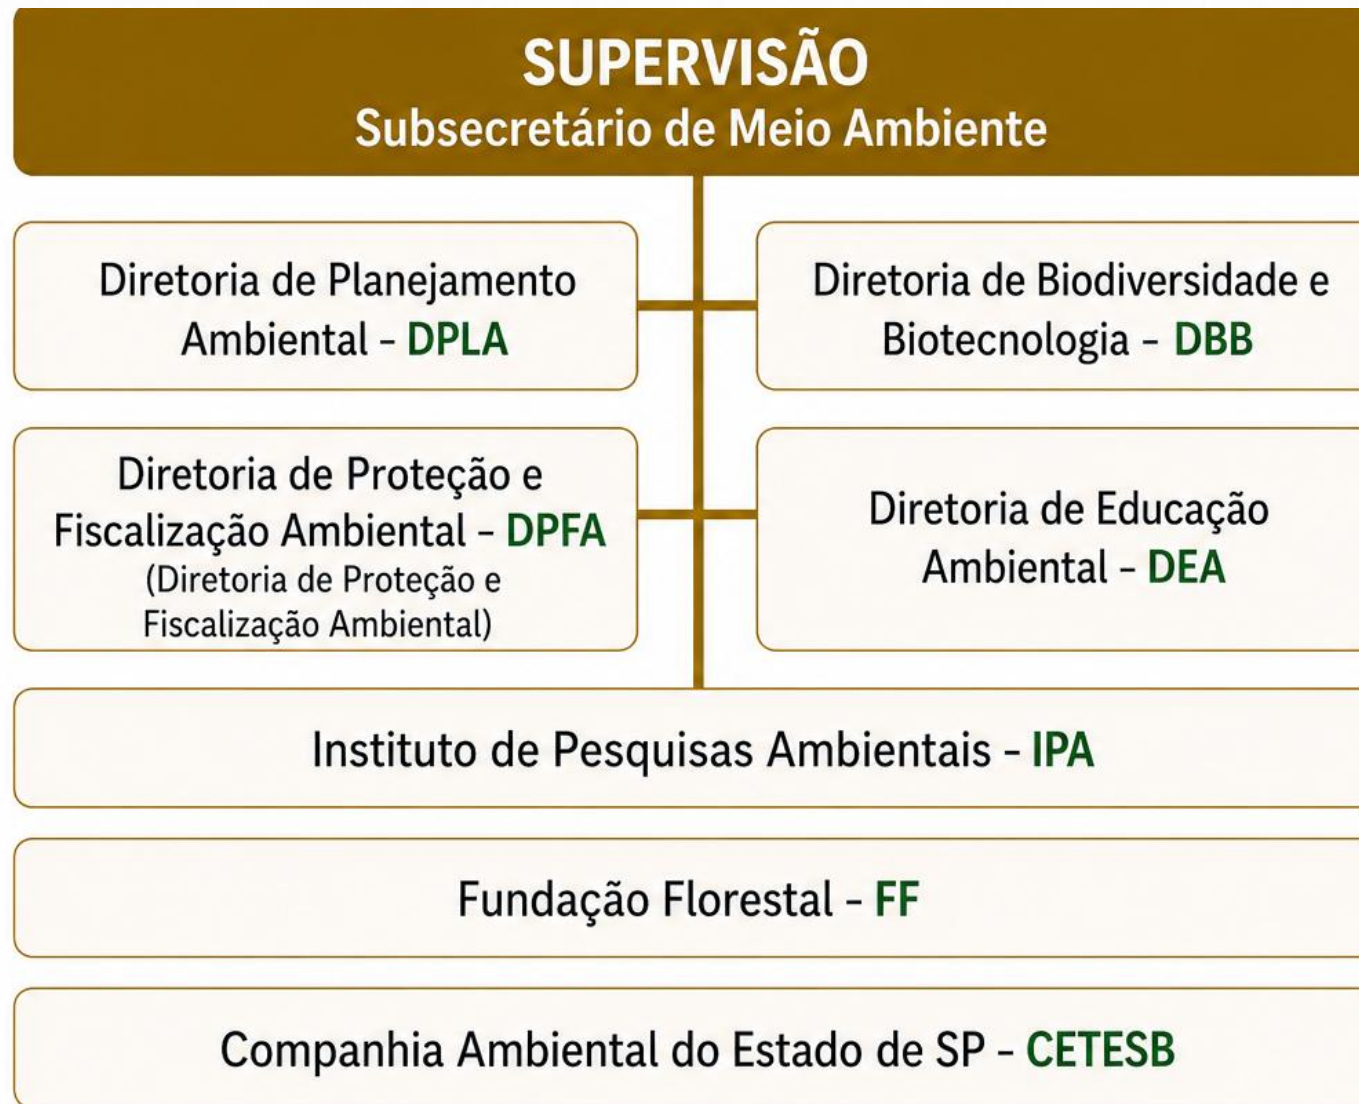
SUPERVISÃO
Subsecretário de Meio Ambiente

Diretoria de Planejamento Ambiental - DPLA

Diretoria de Biodiversidade e Biotecnologia - DBB

Diretoria de Proteção e Fiscalização Ambiental - DPFA
(Diretoria de Proteção e Fiscalização Ambiental)

Diretoria de Educação Ambiental - DEA

Instituto de Pesquisas Ambientais - IPA

Fundação Florestal - FF

Companhia Ambiental do Estado de SP - CETESB